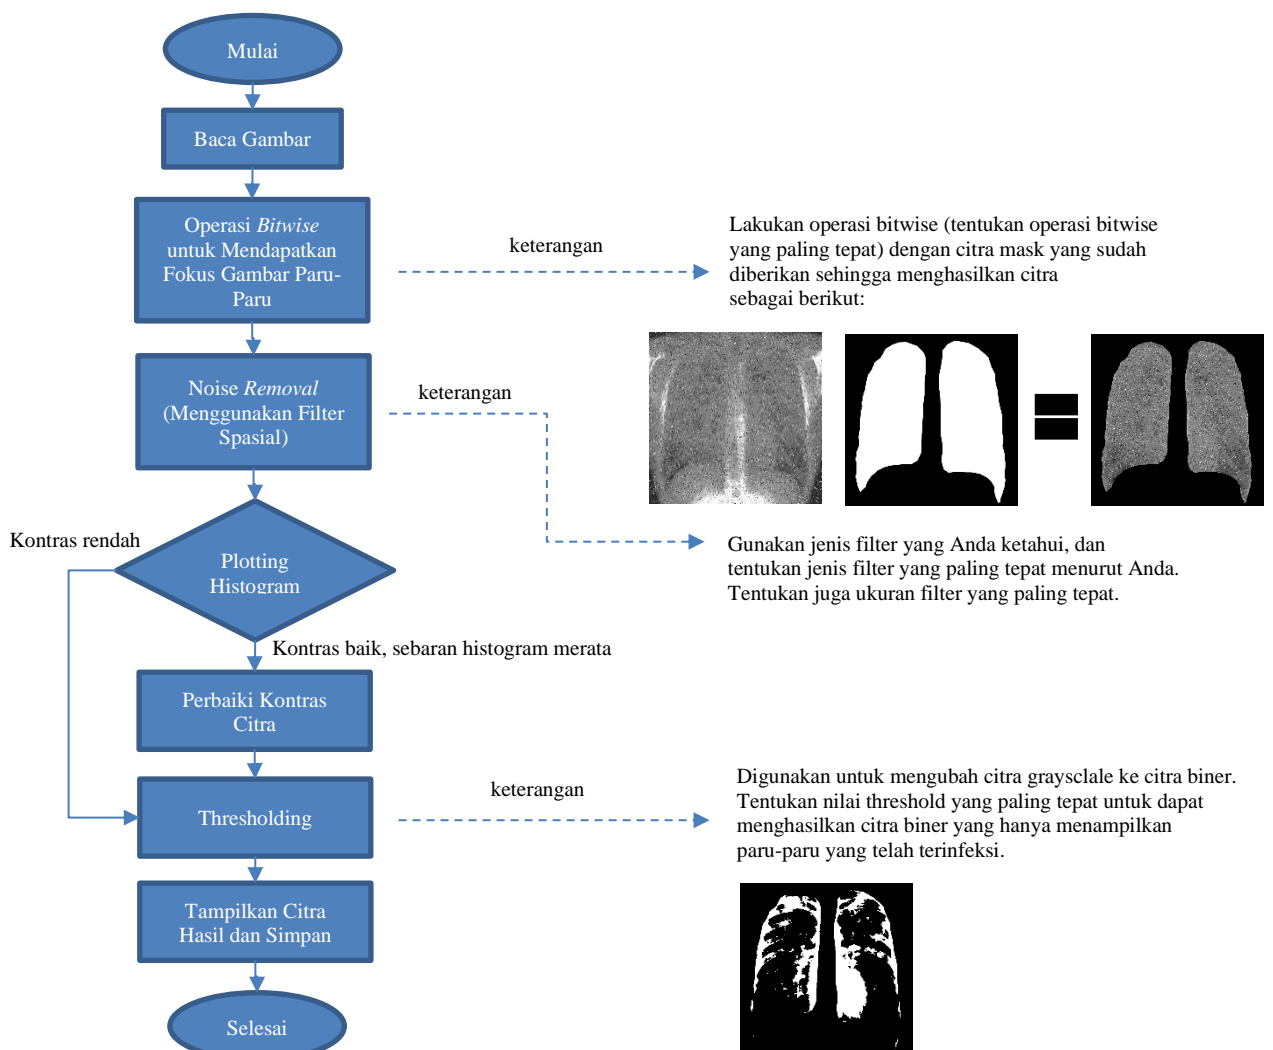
Mulai

Baca Gambar

Operasi *Bitwise* untuk Mendapatkan Fokus Gambar Paru-Paru

keterangan

Lakukan operasi bitwise (tentukan operasi bitwise yang paling tepat) dengan citra mask yang sudah diberikan sehingga menghasilkan citra sebagai berikut:

Noise *Removal* (Menggunakan Filter Spasial)

keterangan

Gunakan jenis filter yang Anda ketahui, dan tentukan jenis filter yang paling tepat menurut Anda. Tentukan juga ukuran filter yang paling tepat.

Kontras rendah

Plotting Histogram

Kontras baik, sebaran histogram merata

Perbaiki Kontras Citra

Thresholding

keterangan

Digunakan untuk mengubah citra graysclale ke citra biner. Tentukan nilai threshold yang paling tepat untuk dapat menghasilkan citra biner yang hanya menampilkan paru-paru yang telah terinfeksi.

Tampilkan Citra Hasil dan Simpan

Selesai